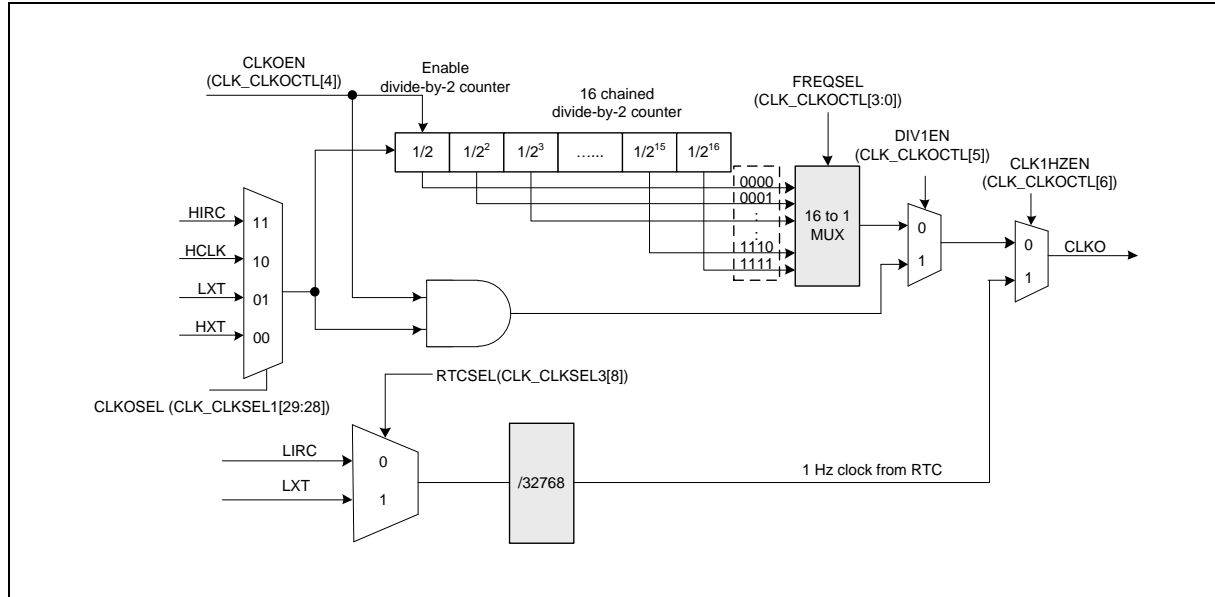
CLKOEN
(CLK_CLKOCTL[4])

Enable
divide-by-2 counter

16 chained
divide-by-2 counter

FREQSEL
(CLK_CLKOCTL[3:0])

DIV1EN
(CLK_CLKOCTL[5])

CLK1HZEN
(CLK_CLKOCTL[6])

1/2
$1/2^2$
$1/2^3$
……
$1/2^{15}$
$1/2^{16}$

0000
0001
:
:
1110
1111

16 to 1
MUX

0
1

0
1

CLKO

HIRC
HCLK
LXT
HXT

11
10
01
00

CLKOSEL (CLK_CLKSEL1[29:28])

RTCSEL(CLK_CLKSEL3[8])

LIRC
LXT

0
1

/32768

1 Hz clock from RTC